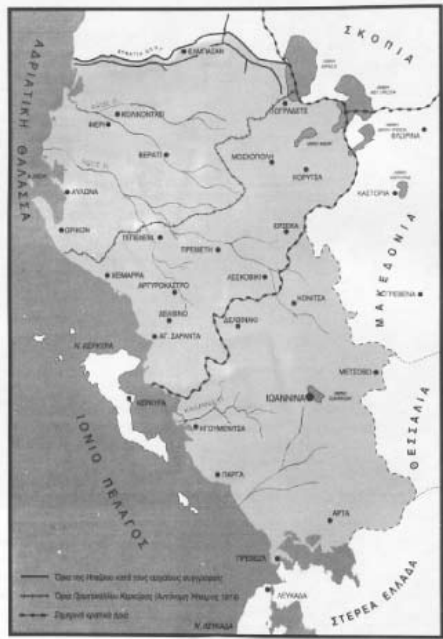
ΣΚΟΠΙΑ

ΑΔΡΙΑΤΙΚΗ ΘΑΛΑΣΣΑ

ΕΓΝΑΤΙΑ ΟΔΟΣ

ΕΛΜΠΑΣΑΝ

ΚΟΛΩΝΙΤΣΑ

ΦΙΕΡΙ

ΒΕΡΑΤΙ

ΑΥΛΩΝΑ

ΜΟΣΧΟΠΟΛΗ

ΚΟΡΥΤΣΑ

ΠΟΓΡΑΔΕΤΣ

ΦΛΩΡΙΝΑ

ΚΑΣΤΟΡΙΑ

ΩΡΙΚΟΝ

ΤΕΠΕΛΕΝΙ

ΠΡΕΜΕΤΗ

ΕΡΣΕΚΑ

ΧΕΙΜΑΡΡΑ

ΑΡΓΥΡΟΚΑΣΤΡΟ

ΛΕΣΚΟΒΙΚΙ

ΚΟΝΙΤΣΑ

ΔΕΛΒΙΝΟ

ΔΕΛΒΙΝΑΚΙ

ΑΓ. ΣΑΡΑΝΤΑ

ΜΑΚΕΔΟΝΙΑ

ΚΟΡΕΣΤΕΝΑ

Ν. ΚΕΡΚΥΡΑ

ΚΕΡΚΥΡΑ

ΙΩΑΝΝΙΝΑ

ΜΕΤΣΟΒΟ

ΗΓΟΥΜΕΝΙΤΣΑ

ΙΟΝΙΟ ΠΕΛΑΓΟΣ

ΘΕΣΣΑΛΙΑ

ΠΑΡΓΑ

ΑΡΤΑ

ΠΡΕΒΕΖΑ

ΣΤΕΡΕΑ ΕΛΛΑΔΑ

ΛΕΥΚΑΔΑ

Ν. ΛΕΥΚΑΔΑ

Όρια της Ηπείρου κατά τους αρχαίους συγγραφείς

Όρια Βορειοηπείρου Κόρυτσας (Αυτόνομη Ήπειρος 1914)

Σημερινά κρατικά όρια